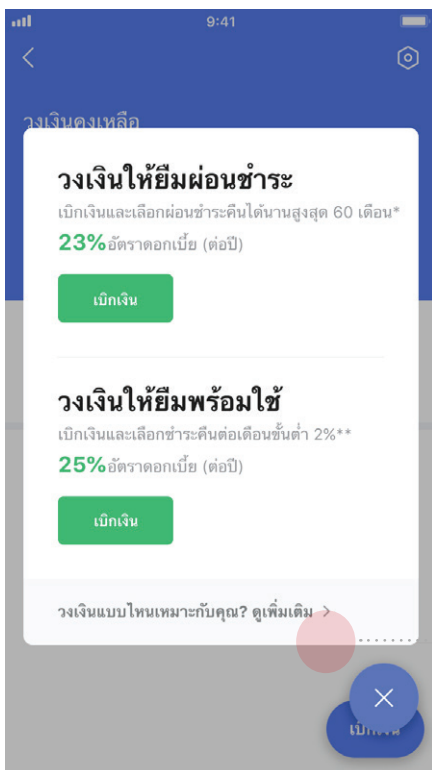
9:41

วงเงินคงเหลือ

วงเงินให้ยืมผ่อนชำระ

เบิกเงินและเลือกผ่อนชำระคืนได้นานสูงสุด 60 เดือน*

23% อัตราดอกเบี้ย (ต่อปี)

เบิกเงิน

วงเงินให้ยืมพร้อมใช้

เบิกเงินและเลือกชำระคืนต่อเดือนขั้นต่ำ 2%**

25% อัตราดอกเบี้ย (ต่อปี)

เบิกเงิน

วงเงินแบบไหนเหมาะกับคุณ? ดูเพิ่มเติม >

เบิกเงิน